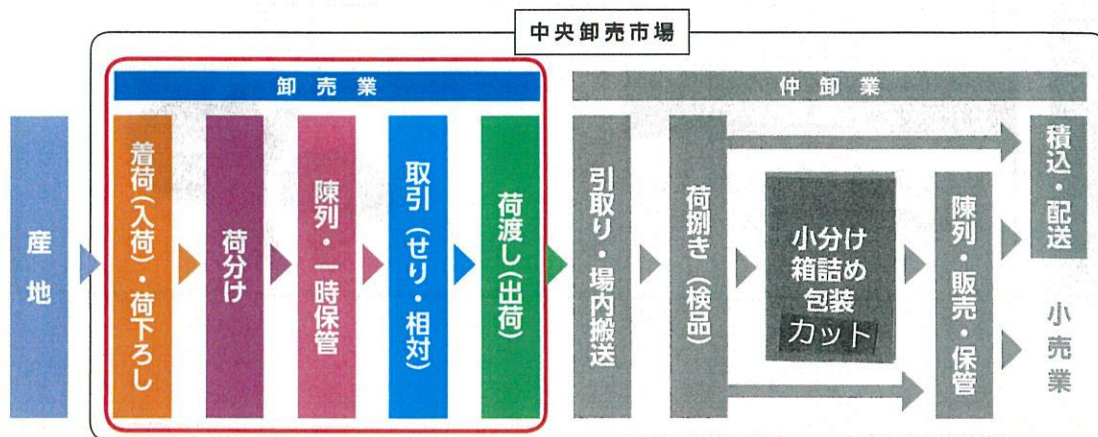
中央卸売市場

卸売業

仲卸業

産地

着荷（入荷）・荷下ろし

荷分け

陳列・一時保管

取引（せり・相対）

荷渡し（出荷）

引取り・場内搬送

荷捌き（検品）

小分け
箱詰め
包装
カット

陳列・販売・保管

積込・配送

小売業